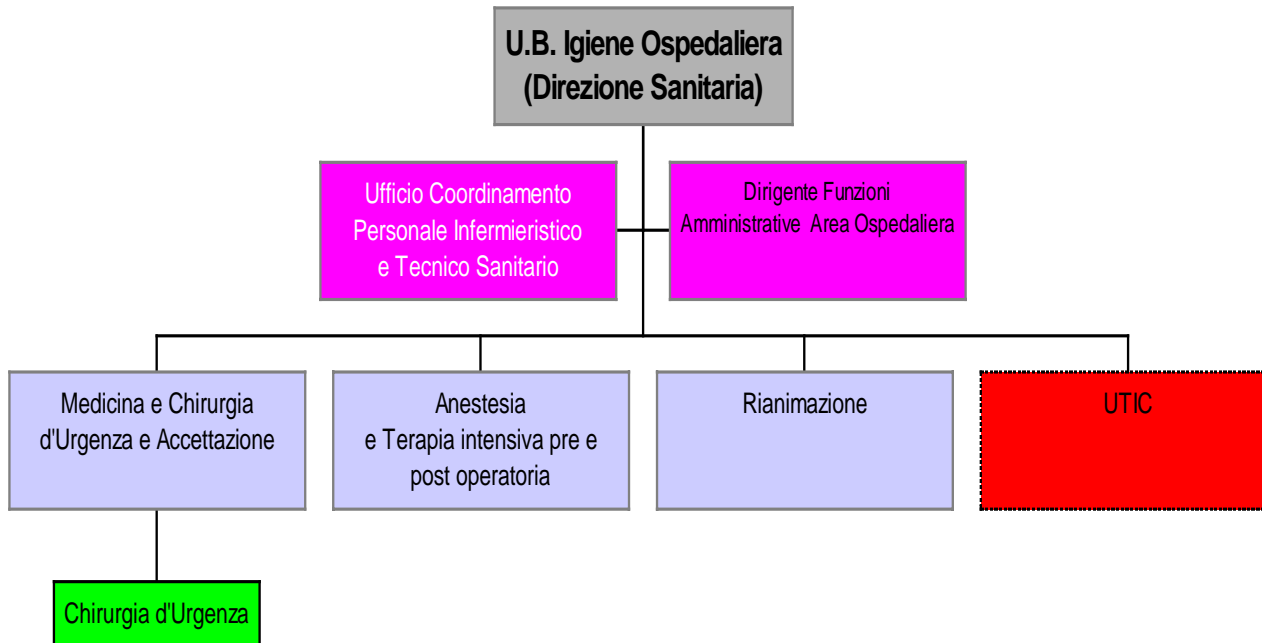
U.B. Igiene Ospedaliera (Direzione Sanitaria)

Ufficio Coordinamento Personale Infermieristico e Tecnico Sanitario

Dirigente Funzioni Amministrative Area Ospedaliera

Medicina e Chirurgia d'Urgenza e Accettazione

Anestesia e Terapia intensiva pre e post operatoria

Rianimazione

UTIC

Chirurgia d'Urgenza